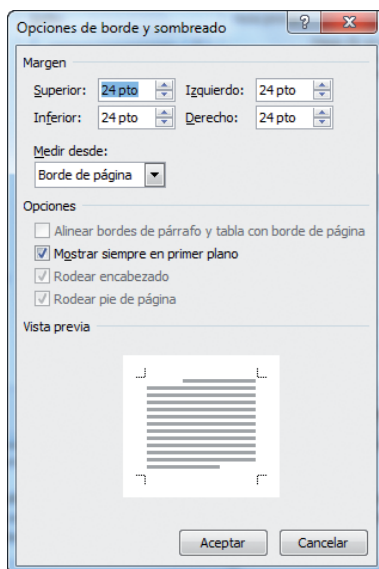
Opciones de borde y sombreado

?

X

Margen

Superior: 24 pto

Izquierdo: 24 pto

Inferior: 24 pto

Derecho: 24 pto

Medir desde:

Borde de página

Opciones

Alinear bordes de párrafo y tabla con borde de página

Mostrar siempre en primer plano

Rodear encabezado

Rodear pie de página

Vista previa

Aceptar

Cancelar